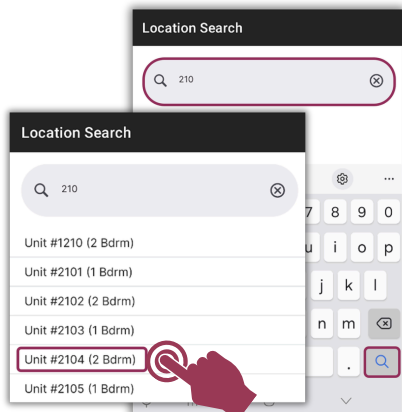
Location Search

210

Location Search

210

Unit #1210 (2 Bdrm)

Unit #2101 (1 Bdrm)

Unit #2102 (2 Bdrm)

Unit #2103 (1 Bdrm)

Unit #2104 (2 Bdrm)

Unit #2105 (1 Bdrm)

7 8 9 0

u i o p

j k l

n m

.